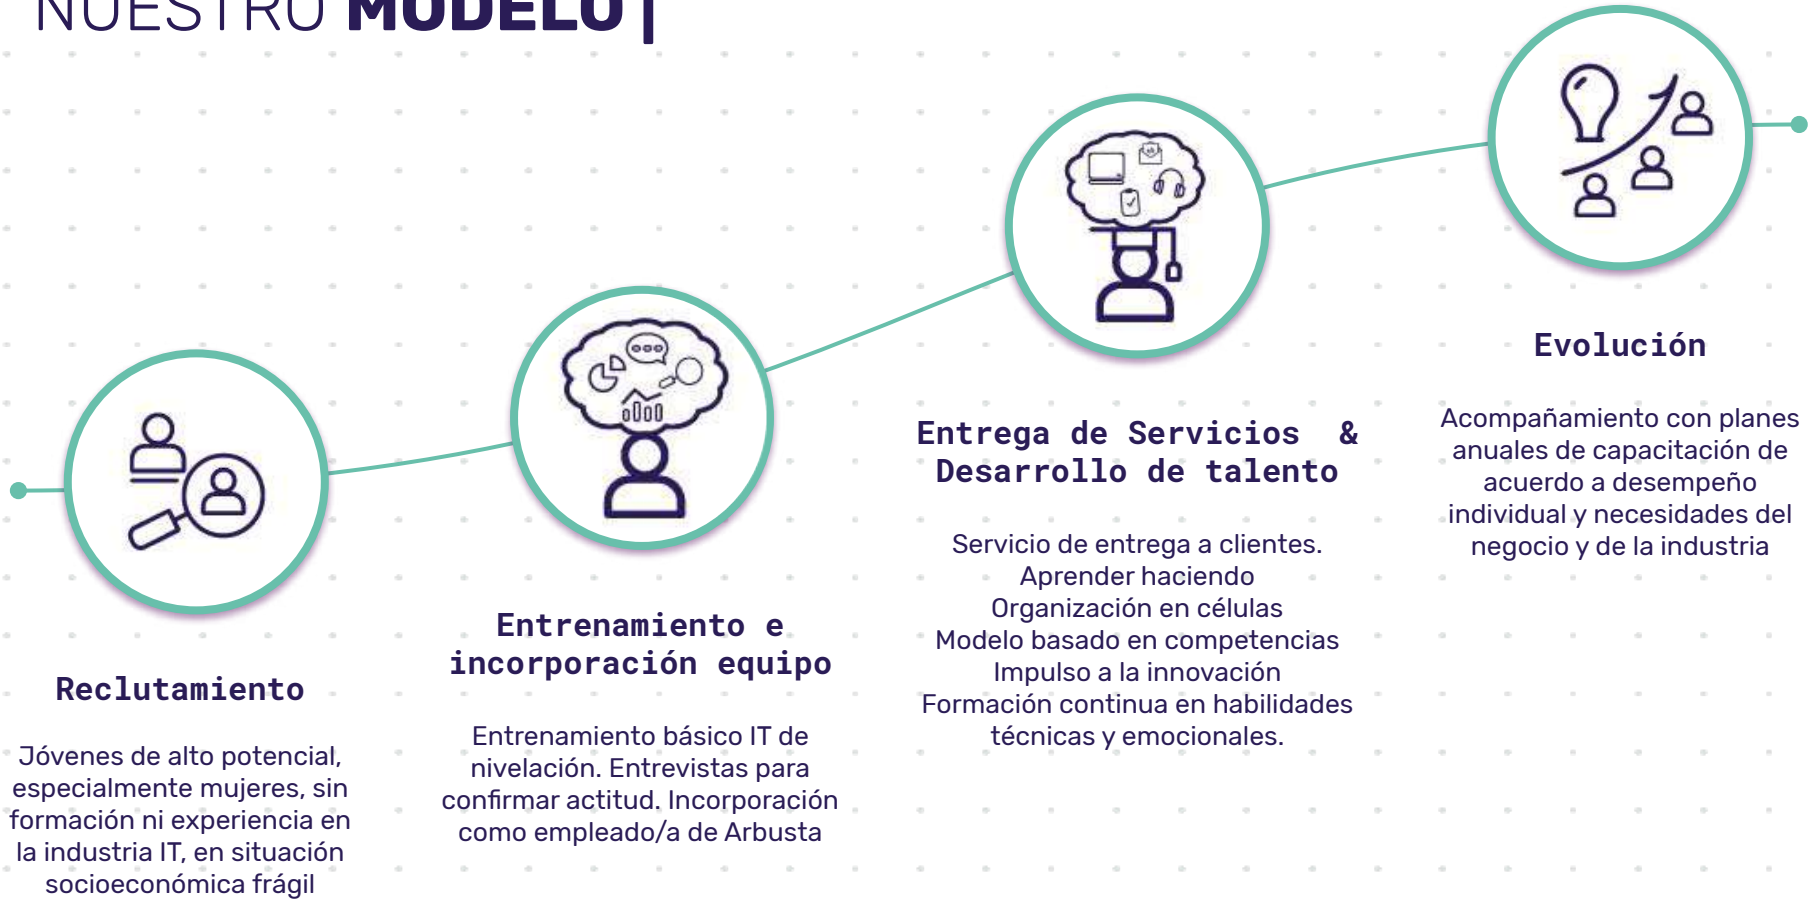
NUESTRO MODELO |

Evolución

Acompañamiento con planes anuales de capacitación de acuerdo a desempeño individual y necesidades del negocio y de la industria

Entrega de Servicios & Desarrollo de talento

Servicio de entrega a clientes.
Aprender haciendo
Organización en células
Modelo basado en competencias
Impulso a la innovación
Formación continua en habilidades técnicas y emocionales.

Entrenamiento e incorporación equipo

Entrenamiento básico IT de nivelación. Entrevistas para confirmar actitud. Incorporación como empleado/a de Arbusta

Reclutamiento

Jóvenes de alto potencial, especialmente mujeres, sin formación ni experiencia en la industria IT, en situación socioeconómica frágil